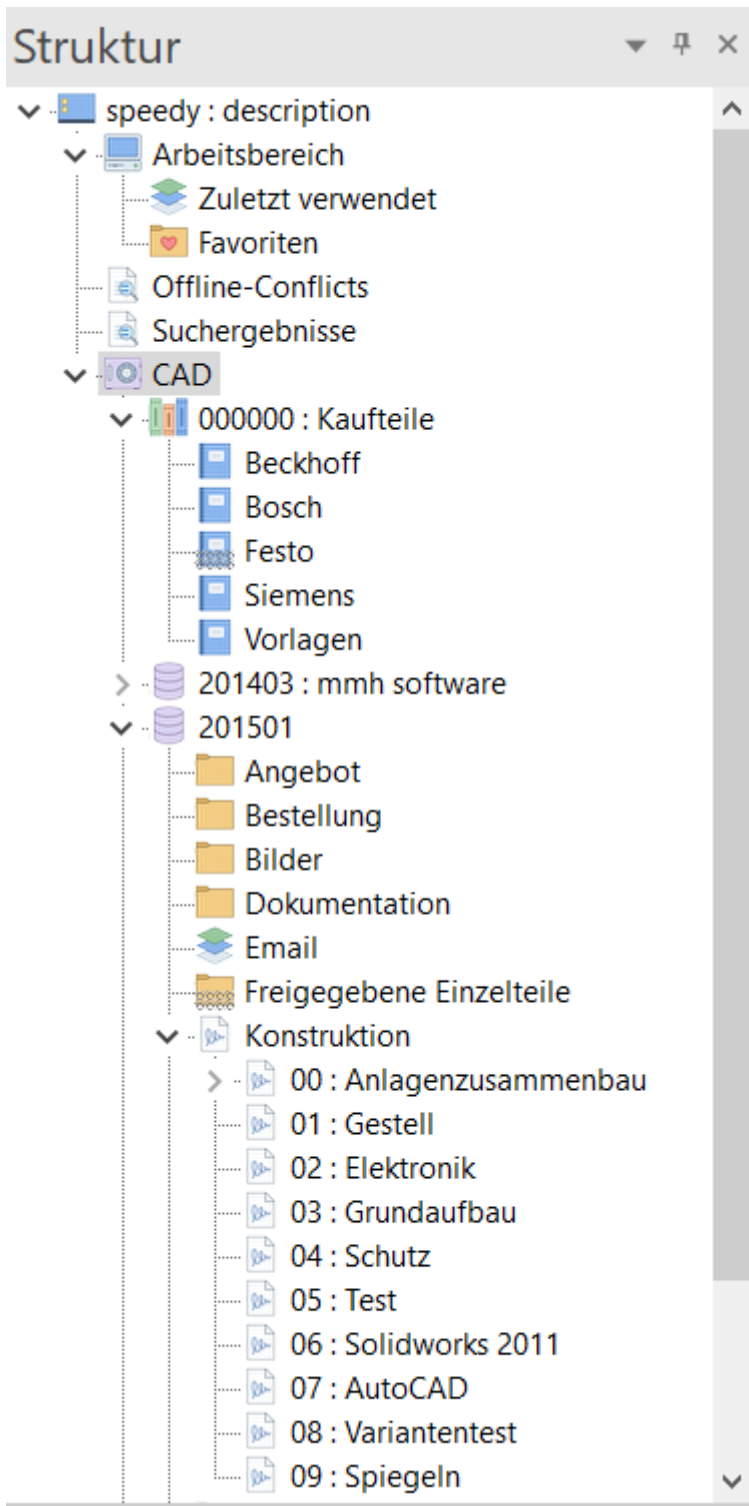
Struktur

speedy : description
Arbeitsbereich
Zuletzt verwendet
Favoriten
Offline-Conflicts
Suchergebnisse
CAD
000000 : Kaufteile
Beckhoff
Bosch
Festo
Siemens
Vorlagen
201403 : mmh software
201501
Angebot
Bestellung
Bilder
Dokumentation
Email
Freigegebene Einzelteile
Konstruktion
00 : Anlagenzusammenbau
01 : Gestell
02 : Elektronik
03 : Grundaufbau
04 : Schutz
05 : Test
06 : Solidworks 2011
07 : AutoCAD
08 : Variantentest
09 : Spiegeln